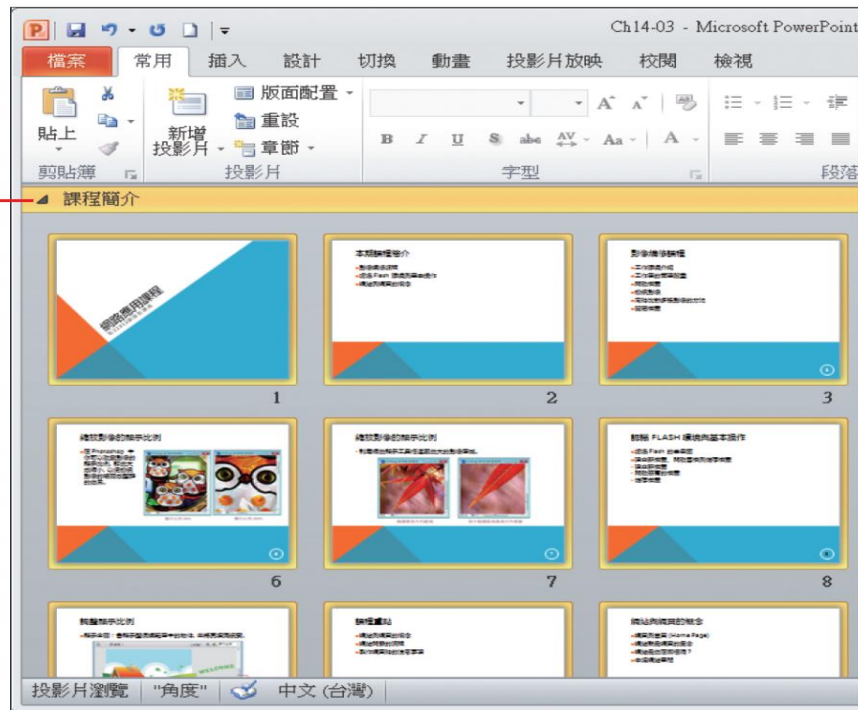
Ch14-03 - Microsoft PowerPoint

檔案 常用 插入 設計 切換 動畫 投影片放映 校閱 檢視

貼上
剪貼簿
新增投影片
版面配置
重設
章節
投影片
字型
段落

課程簡介

網路應用課程

1

本期課程簡介

2

影像處理課程

3

縮放影像的顯示比例

6

縮放影像的顯示比例

7

認識 FLASH 環境與基本操作

8

調整顯示比例

課程重點

網站與網頁的概念

投影片瀏覽 "角度" 中文 (台灣)